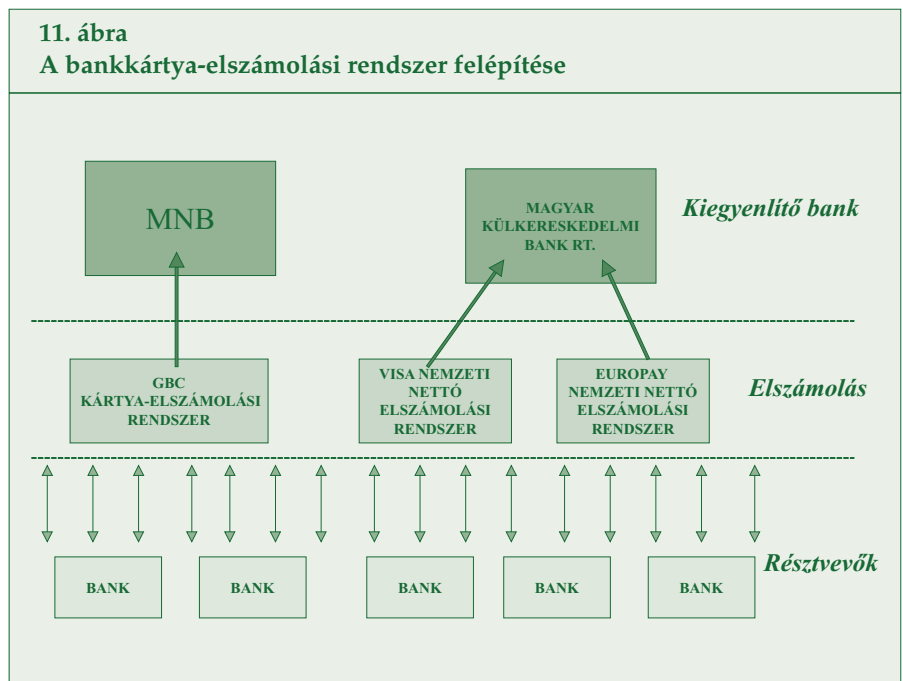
11. ábra
A bankkártya-elszámolási rendszer felépítése

MNB

MAGYAR KÜLKERESKEDELMI BANK RT.

Kiegyenlítő bank

GBC KÁRTYA-ELSZÁMOLÁSI RENDSZER

VISA NEMZETI NETTÓ ELSZÁMOLÁSI RENDSZER

EUROPAY NEMZETI NETTÓ ELSZÁMOLÁSI RENDSZER

Elszámolás

BANK

BANK

BANK

BANK

BANK

Résztvevők